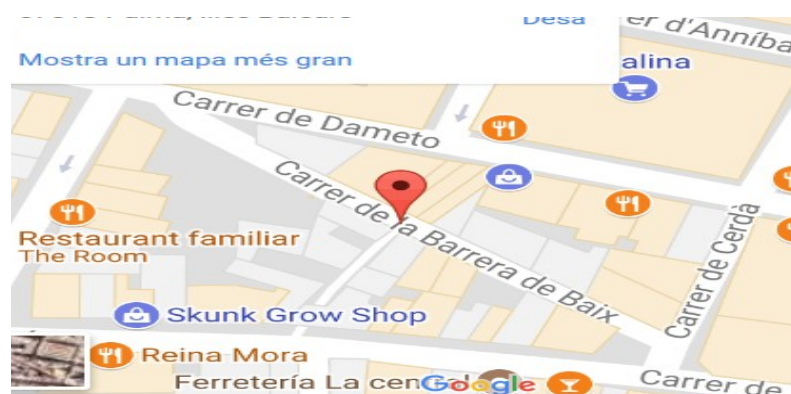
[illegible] Palma, Illes Balears
Desa
Mostra un mapa més gran
Carrer d'Anníba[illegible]
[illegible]alina
Carrer de Dameto
Carrer de la Barrera de Baix
Carrer de Cerdà
Restaurant familiar
The Room
Skunk Grow Shop
Reina Mora
Ferretería La cen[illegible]
Google
Carrer de